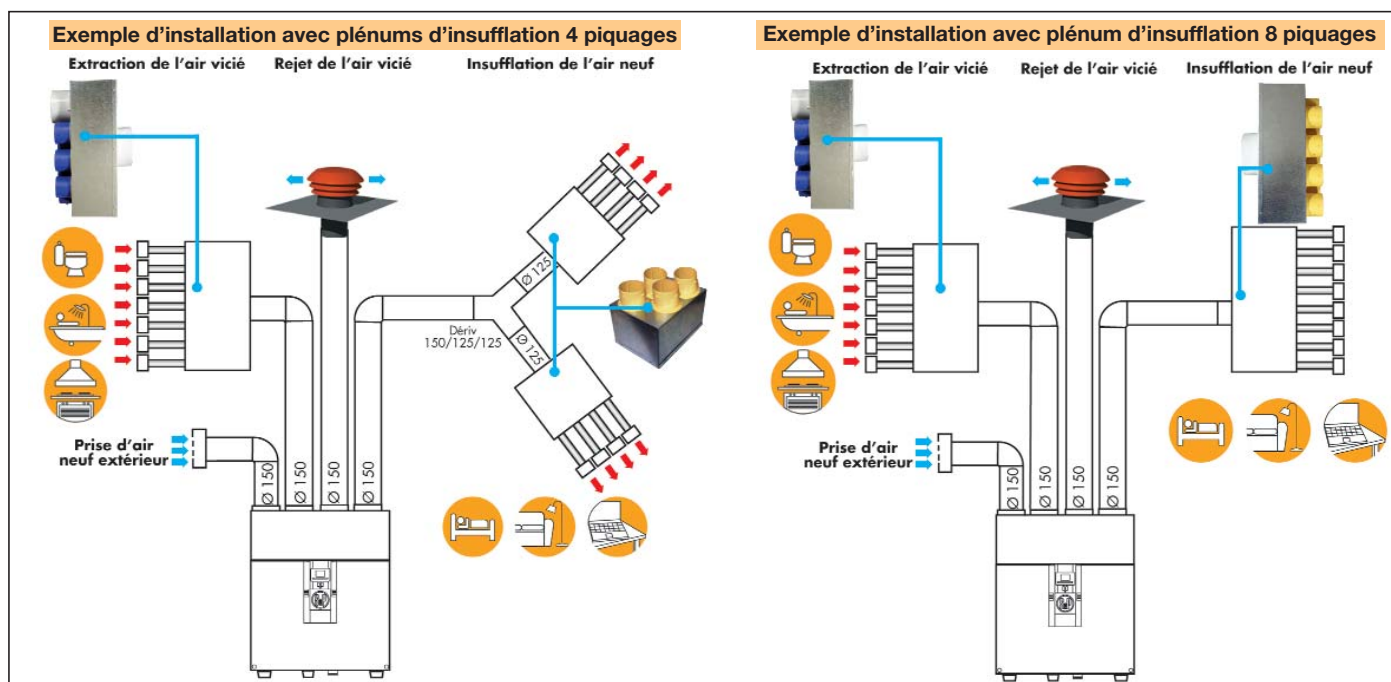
Exemple d'installation avec plénums d'insufflation 4 piquages

Extraction de l'air vicié

Rejet de l'air vicié

Insufflation de l'air neuf

Ø 125

Ø 125

Dériv 150/125/125

Prise d'air neuf extérieur

Ø 150

Ø 150

Ø 150

Ø 150

Exemple d'installation avec plénum d'insufflation 8 piquages

Extraction de l'air vicié

Rejet de l'air vicié

Insufflation de l'air neuf

Prise d'air neuf extérieur

Ø 150

Ø 150

Ø 150

Ø 150